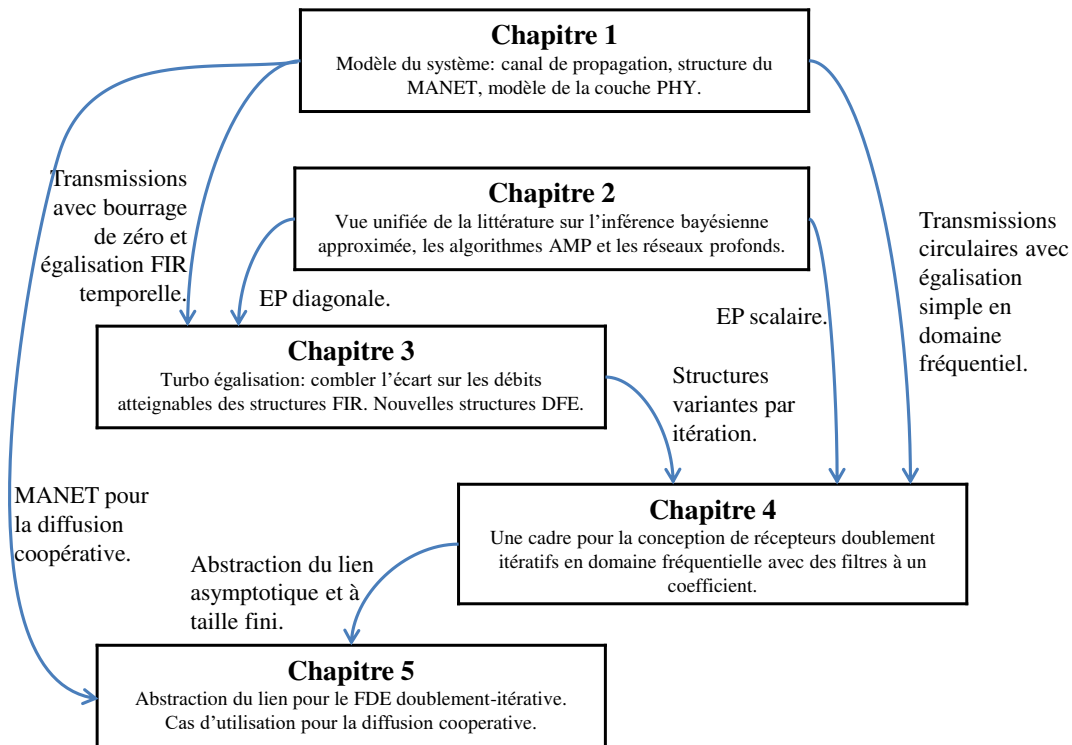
Chapitre 1
Modèle du système: canal de propagation, structure du MANET, modèle de la couche PHY.

Transmissions avec bourrage de zéro et égalisation FIR temporelle.

Chapitre 2
Vue unifiée de la littérature sur l'inférence bayésienne approximée, les algorithmes AMP et les réseaux profonds.

Transmissions circulaires avec égalisation simple en domaine fréquentiel.

EP diagonale.

EP scalaire.

Chapitre 3
Turbo égalisation: combler l'écart sur les débits atteignables des structures FIR. Nouvelles structures DFE.

Structures variantes par itération.

MANET pour la diffusion coopérative.

Chapitre 4
Une cadre pour la conception de récepteurs doublement itératifs en domaine fréquentielle avec des filtres à un coefficient.

Abstraction du lien asymptotique et à taille fini.

Chapitre 5
Abstraction du lien pour le FDE doublement-itérative. Cas d'utilisation pour la diffusion cooperative.